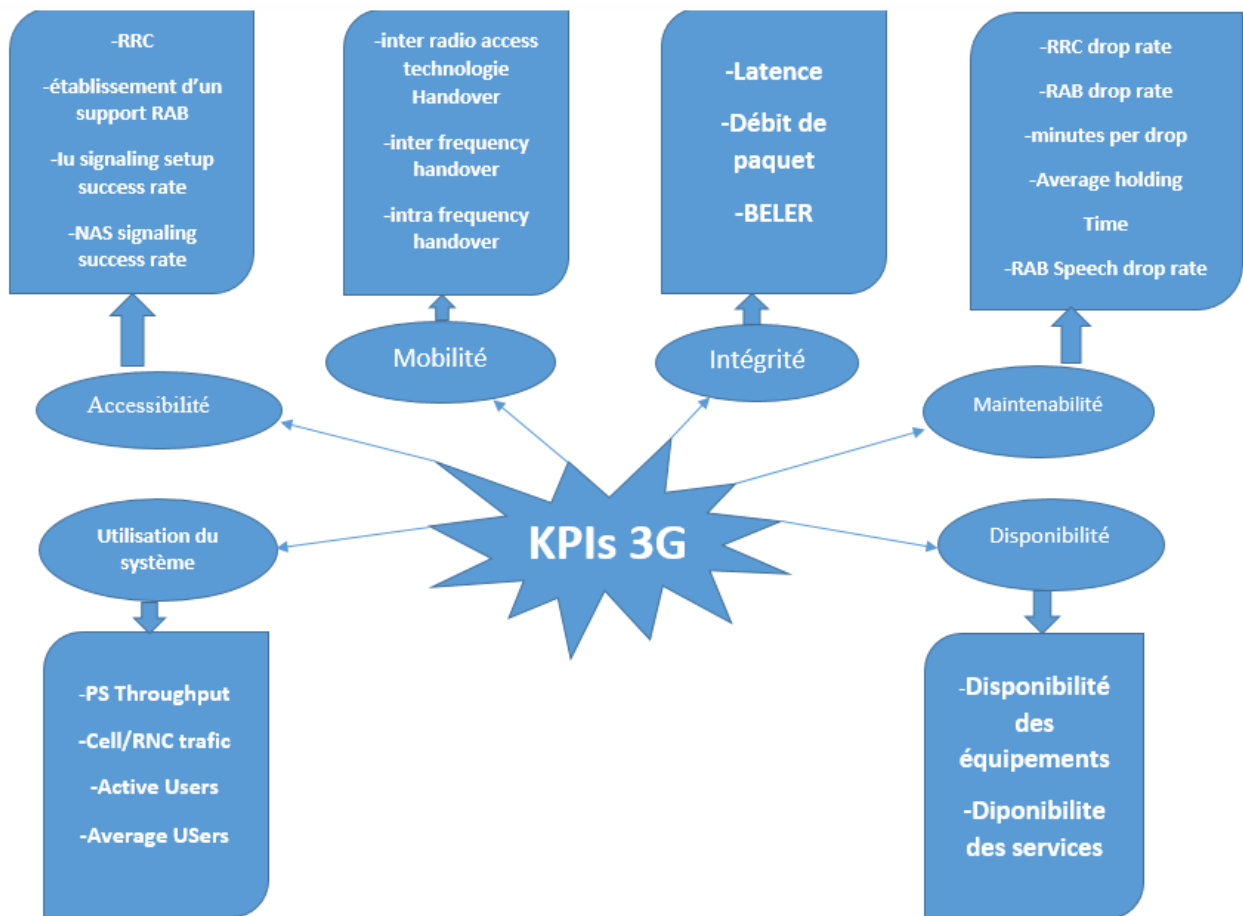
-RRC

-établissement d'un support RAB

-Iu signaling setup success rate

-NAS signaling success rate

-inter radio access technologie Handover

-inter frequency handover

-intra frequency handover

-Latence

-Débit de paquet

-BELER

-RRC drop rate

-RAB drop rate

-minutes per drop

-Average holding Time

-RAB Speech drop rate

Mobilité

Intégrité

Accessibilité

Maintenabilité

Utilisation du système

KPIs 3G

Disponibilité

-PS Throughput

-Cell/RNC trafic

-Active Users

-Average USers

-Disponibilité des équipements

-Diponibilite des services